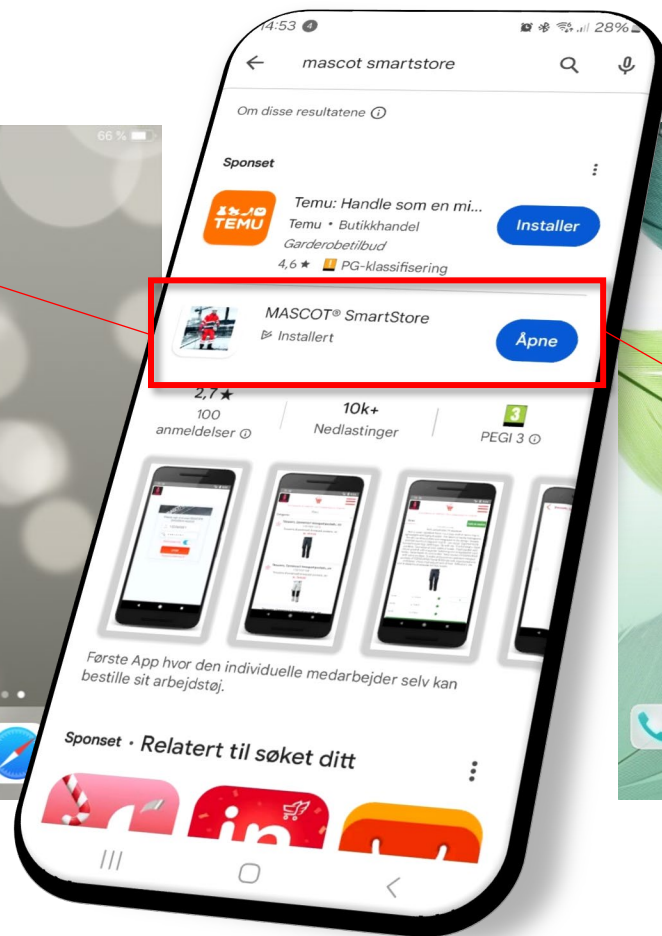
66 %

14:53

28%

mascot smartstore

Om disse resultatene ⓘ

Sponset

TEMU

Temu: Handle som en mi...

Temu • Butikkhandel

Garderobetilbud

4,6 ★ PG-klassifisering

Installer

MASCOT® SmartStore

Installert

Åpne

2,7 ★

100 anmeldelser ⓘ

10k+

Nedlastinger

3

PEGI 3 ⓘ

Første App hvor den individuelle medarbejder selv kan bestille sit arbejdstøj.

Sponset · Relatert til søket ditt